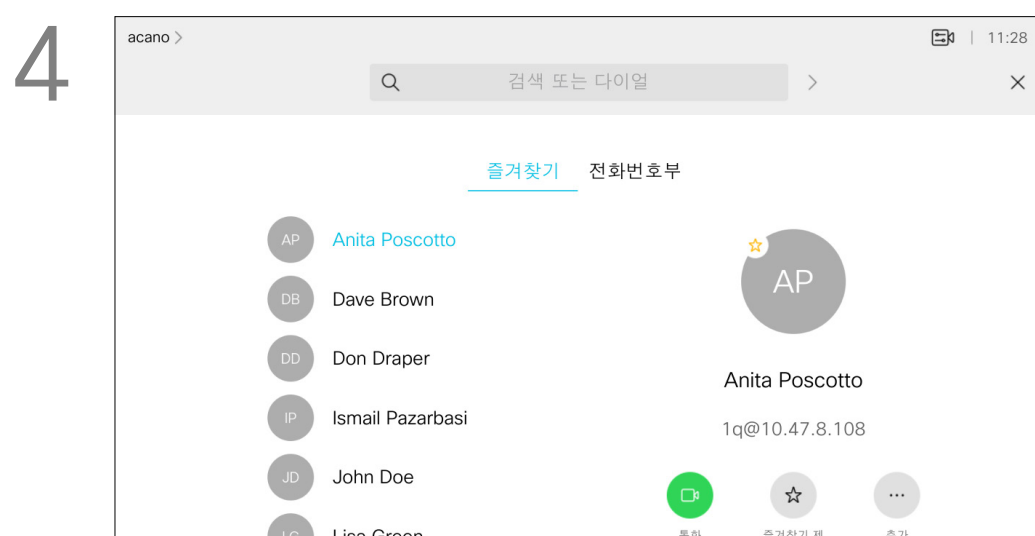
4

acano >

11:28

검색 또는 다이얼

즐겨찾기 전화번호부

AP Anita Poscotto

DB Dave Brown

DD Don Draper

IP Ismail Pazarbasi

JD John Doe

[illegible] Lisa Green

AP

Anita Poscotto

1q@10.47.8.108

통화 즐겨찾기 제 추가